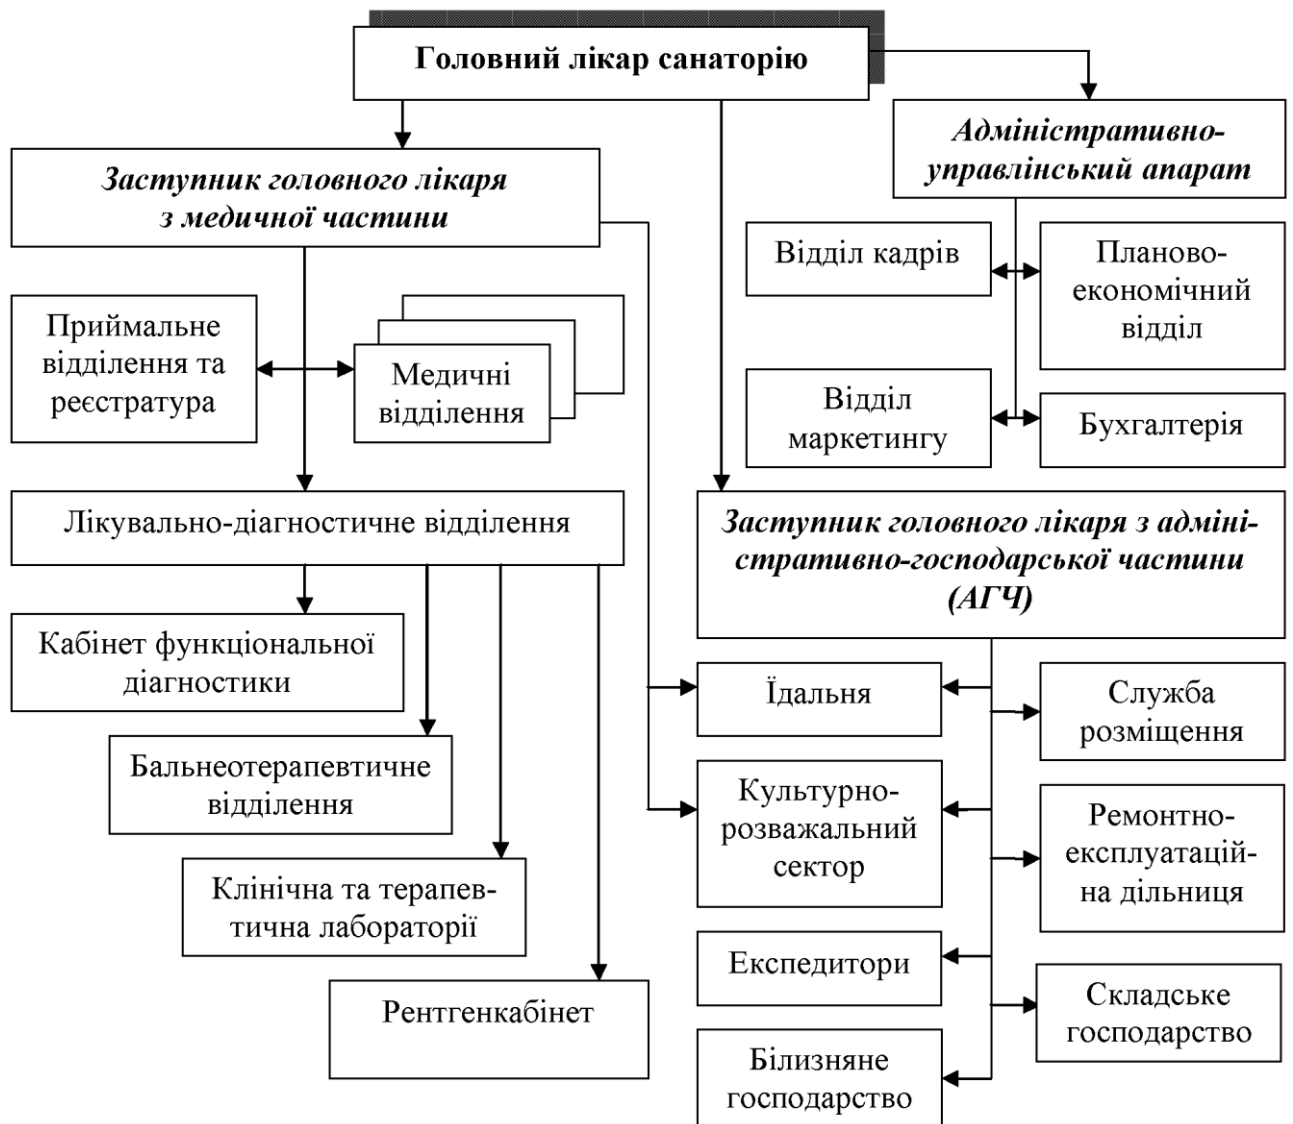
Головний лікар санаторію

Заступник головного лікаря з медичної частини

Адміністративно-управлінський апарат

Відділ кадрів

Планово-економічний відділ

Відділ маркетингу

Бухгалтерія

Приймальне відділення та реєстратура

Медичні відділення

Лікувально-діагностичне відділення

Заступник головного лікаря з адміністративно-господарської частини (АГЧ)

Кабінет функціональної діагностики

Бальнеотерапевтичне відділення

Клінічна та терапевтична лабораторії

Рентгенкабінет

Їдальня

Служба розміщення

Культурно-розважальний сектор

Ремонтно-експлуатаційна дільниця

Експедитори

Складське господарство

Білизняне господарство